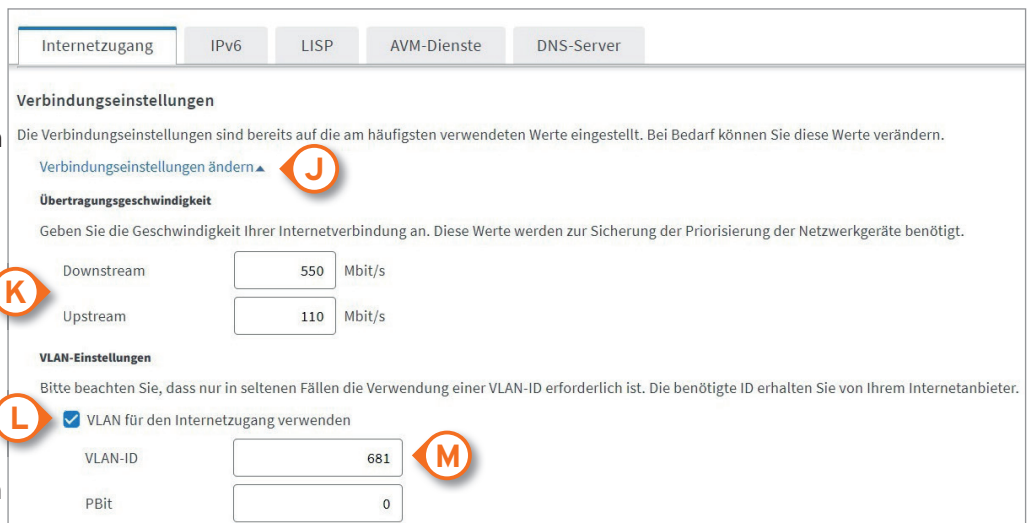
Internetzugang IPv6 LISP AVM-Dienste DNS-Server

Verbindungseinstellungen

Die Verbindungseinstellungen sind bereits auf die am häufigsten verwendeten Werte eingestellt. Bei Bedarf können Sie diese Werte verändern.

Verbindungseinstellungen ändern ▴ J

Übertragungsgeschwindigkeit

Geben Sie die Geschwindigkeit Ihrer Internetverbindung an. Diese Werte werden zur Sicherung der Priorisierung der Netzwerkgeräte benötigt.

K

Downstream 550 Mbit/s

Upstream 110 Mbit/s

VLAN-Einstellungen

Bitte beachten Sie, dass nur in seltenen Fällen die Verwendung einer VLAN-ID erforderlich ist. Die benötigte ID erhalten Sie von Ihrem Internetanbieter.

L VLAN für den Internetzugang verwenden

VLAN-ID 681 M

PBit 0